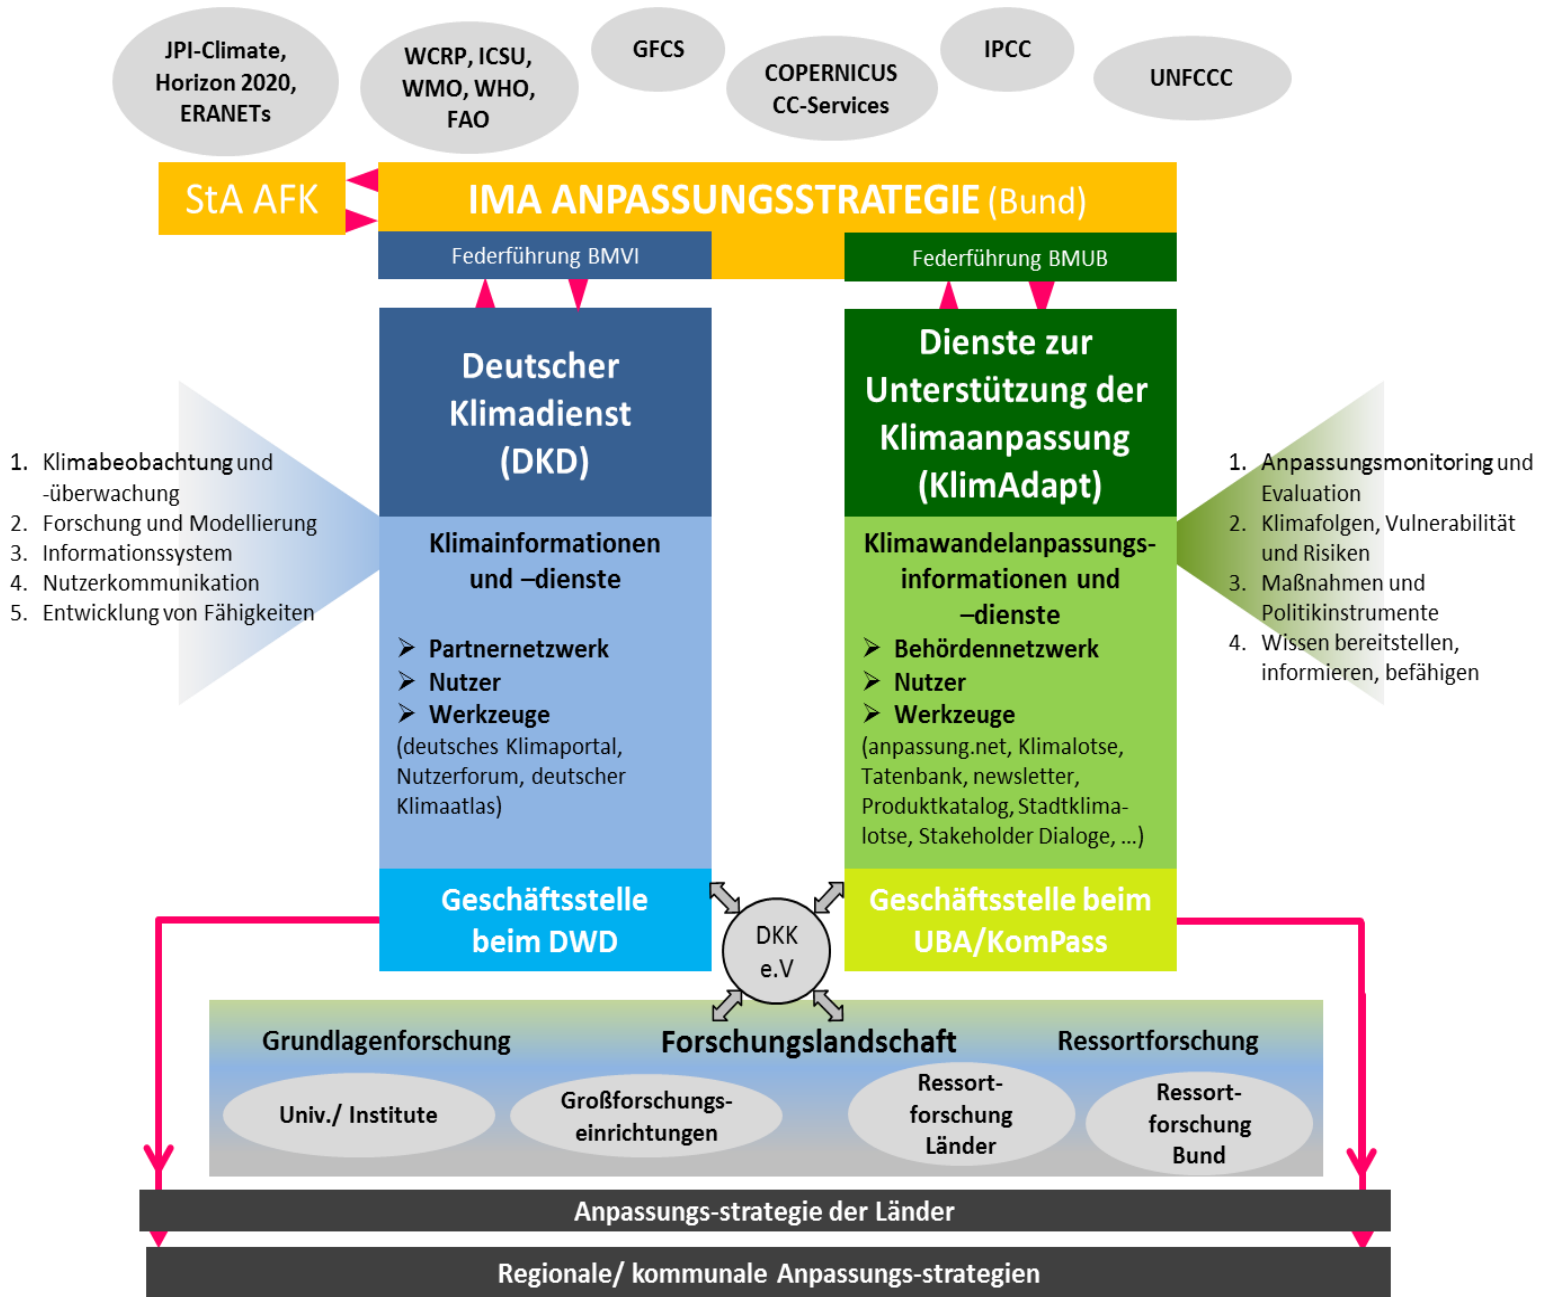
JPI-Climate, Horizon 2020, ERANETs

WCRP, ICSU, WMO, WHO, FAO

GFCS

COPERNICUS CC-Services

IPCC

UNFCCC

StA AFK

IMA ANPASSUNGSSTRATEGIE (Bund)

Federführung BMVI

Federführung BMUB

Deutscher Klimadienst (DKD)

Klimainformationen und –dienste

➢ Partnernetzwerk
➢ Nutzer
➢ Werkzeuge
(deutsches Klimaportal, Nutzerforum, deutscher Klimaatlas)

Dienste zur Unterstützung der Klimaanpassung (KlimAdapt)

Klimawandelanpassungs-informationen und –dienste

➢ Behördennetzwerk
➢ Nutzer
➢ Werkzeuge
(anpassung.net, Klimalotse, Tatenbank, newsletter, Produktkatalog, Stadtklima-lotse, Stakeholder Dialoge, ...)

1. Klimabeobachtung und -überwachung
2. Forschung und Modellierung
3. Informationssystem
4. Nutzerkommunikation
5. Entwicklung von Fähigkeiten

1. Anpassungsmonitoring und Evaluation
2. Klimafolgen, Vulnerabilität und Risiken
3. Maßnahmen und Politikinstrumente
4. Wissen bereitstellen, informieren, befähigen

Geschäftsstelle beim DWD

DKK e.V

Geschäftsstelle beim UBA/KomPass

Grundlagenforschung

Forschungslandschaft

Ressortforschung

Univ./ Institute

Großforschungs-einrichtungen

Ressort-forschung Länder

Ressort-forschung Bund

Anpassungs-strategie der Länder

Regionale/ kommunale Anpassungs-strategien